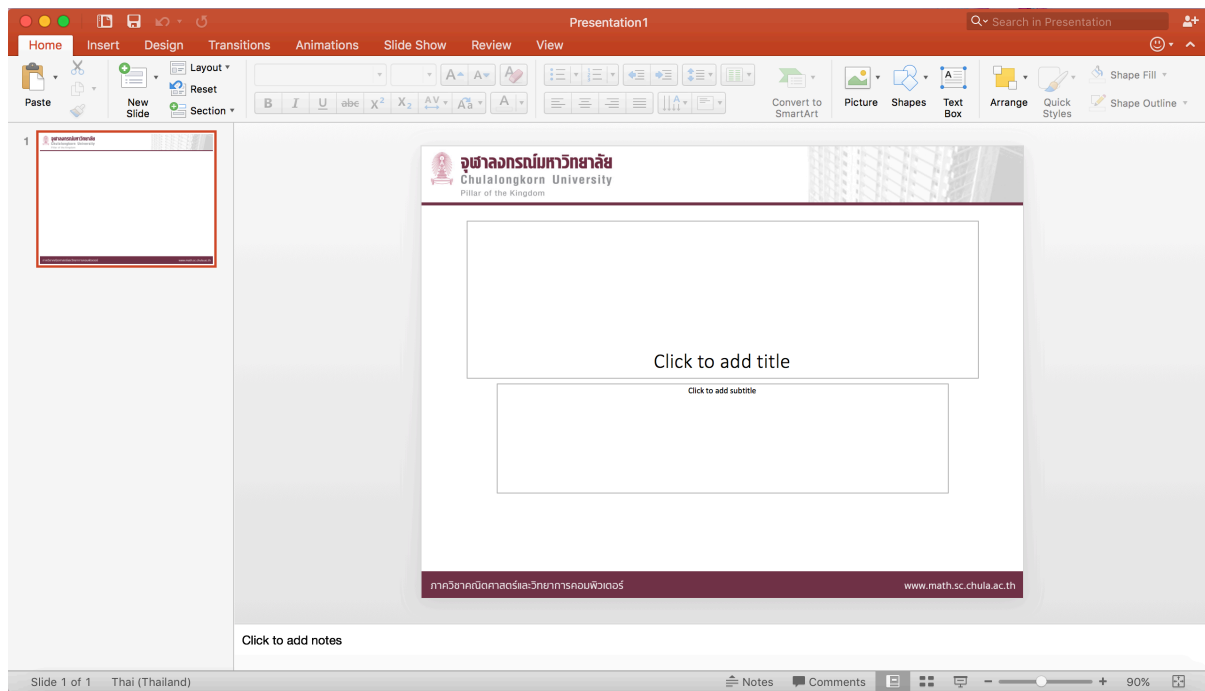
Presentation1

Search in Presentation

Home Insert Design Transitions Animations Slide Show Review View

Paste

New Slide

Layout

Reset

Section

Convert to SmartArt

Picture Shapes Text Box

Arrange Quick Styles

Shape Fill

Shape Outline

1

จุฬาลงกรณ์มหาวิทยาลัย
Chulalongkorn University
Pillar of the Kingdom

Click to add title

Click to add subtitle

ภาควิชาคณิตศาสตร์และวิทยาการคอมพิวเตอร์

www.math.sc.chula.ac.th

Click to add notes

Slide 1 of 1 Thai (Thailand)

Notes Comments

90%